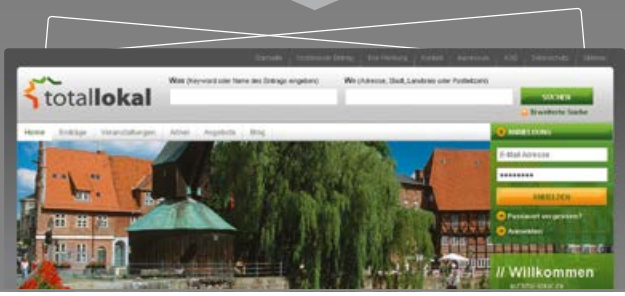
Startseite | Kostenloser Eintrag | Ihre Werbung | Kontakt | Impressum | AGB | Datenschutz | Ulitmo

totallokal

Was (Keyword oder Name des Eintrags angeben)

Wo (Adresse, Stadt, Landkreis oder Postleitzahl)

SUCHEN

Erweiterte Suche

Home | Einträge | Veranstaltungen | Artikel | Angebote | Blog

ANMELDUNG

E-Mail-Adresse

••••••••

ANMELDEN

Passwort vergessen?

Anmelden

// Willkommen